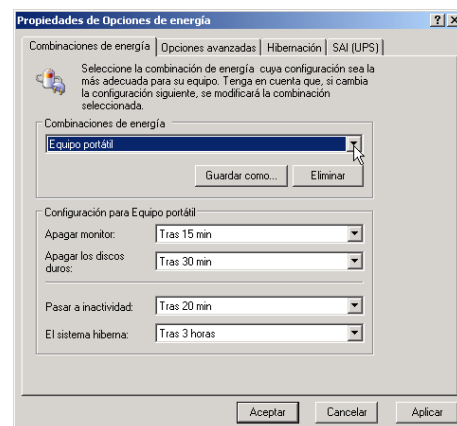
Propiedades de Opciones de energía

? X

Combinaciones de energía | Opciones avanzadas | Hibernación | SAI (UPS)

Seleccione la combinación de energía cuya configuración sea la más adecuada para su equipo. Tenga en cuenta que, si cambia la configuración siguiente, se modificará la combinación seleccionada.

Combinaciones de energía

Equipo portátil

Guardar como...

Eliminar

Configuración para Equipo portátil

Apagar monitor: Tras 15 min

Apagar los discos duros: Tras 30 min

Pasar a inactividad: Tras 20 min

El sistema hiberna: Tras 3 horas

Aceptar

Cancelar

Aplicar